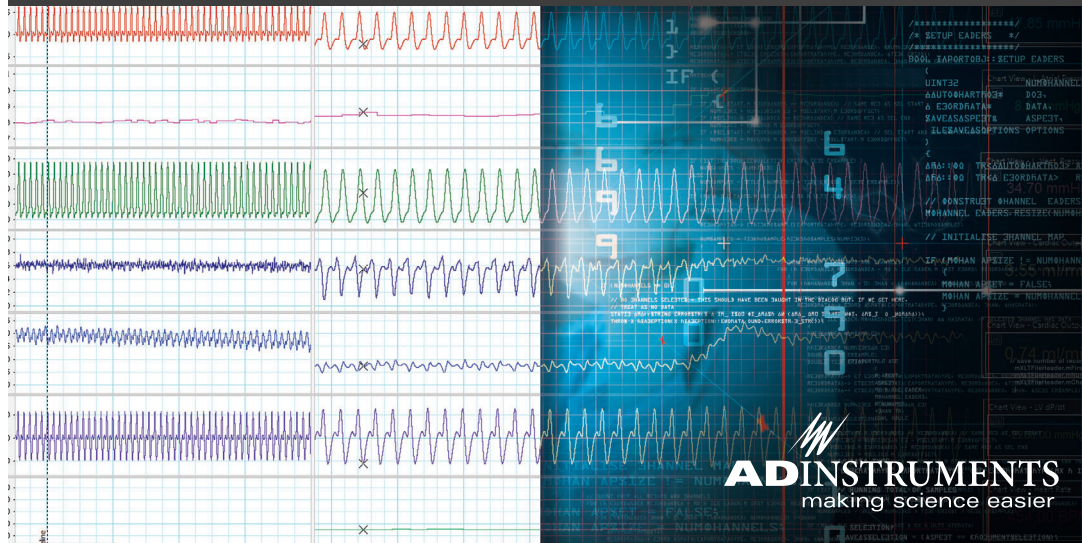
ADINSTRUMENTS
making science easier

/******************/
/* SETUP EADERS */
/******************/
BOOL IAPORTOBJ::SETUP EADERS
{
UINT32 NUMΦHANNEL
ΔΑUTOΦHARTΦ03* DO3,
Δ E3ORDRATA* DATA,
$AVEASASPE3T& ASPE3T,
ILE$AVEASOPTIONS OPTIONS
)
{
ΔFΔ::00 TR<ΔAUTOΦHARTΦ03>
ΔFΔ::00 TR<Δ E3ORDRATA>
// ΦONSTRUCT ΦHANNEL EADERS
MΦHANNEL EADERS.RESIZE(NUMΦ
// INITIALISE ΦHANNEL MAP.
IF (MΦHAN APSIZE != NUMΦHANNEL
{
MΦHAN APSET = FALSE;
MΦHAN APSIZE = NUMΦHANNEL
}

34.70 mmH
0.74 ml/m
Chart View - LV dP/dt
Chart View - Cardiac Output
85 mmH